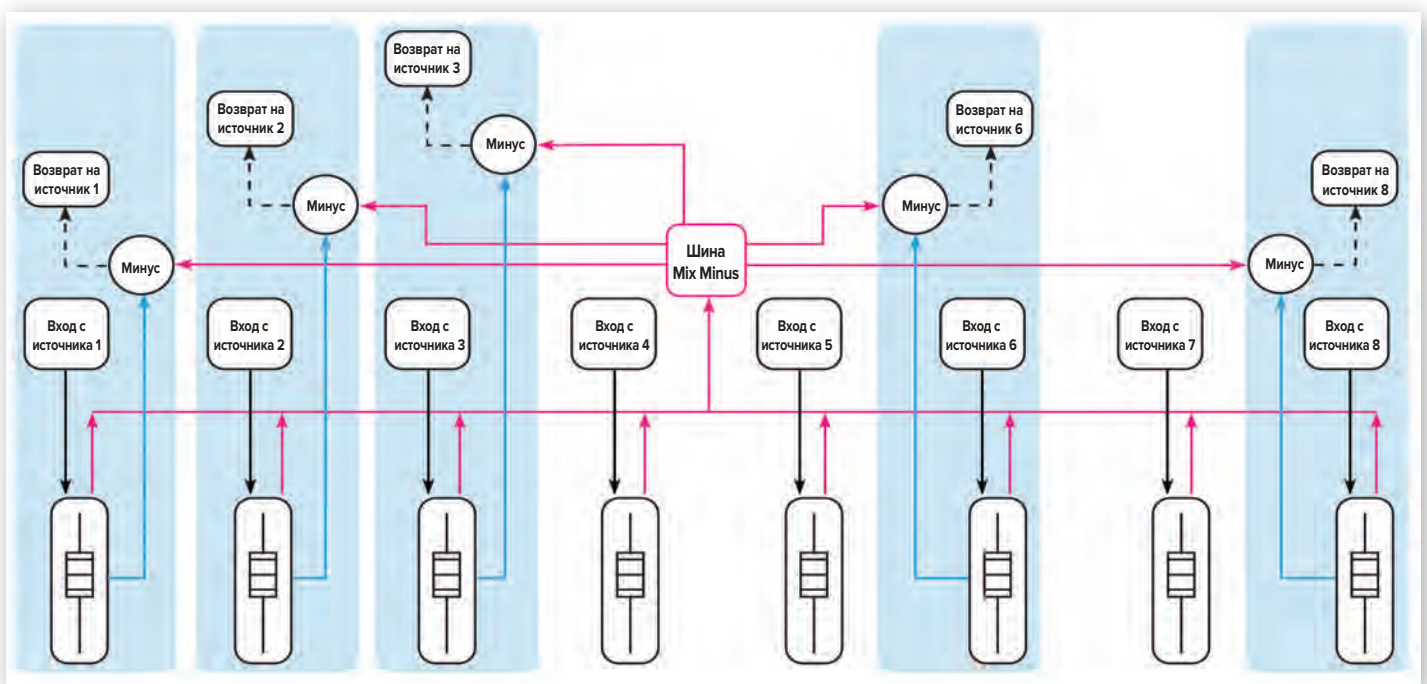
Возврат на источник 3

Возврат на источник 2

Возврат на источник 6

Возврат на источник 1

Минус

Возврат на источник 8

Минус

Минус

Минус

Шина Mix Minus

Минус

Минус

Вход с источника 1

Вход с источника 2

Вход с источника 3

Вход с источника 4

Вход с источника 5

Вход с источника 6

Вход с источника 7

Вход с источника 8